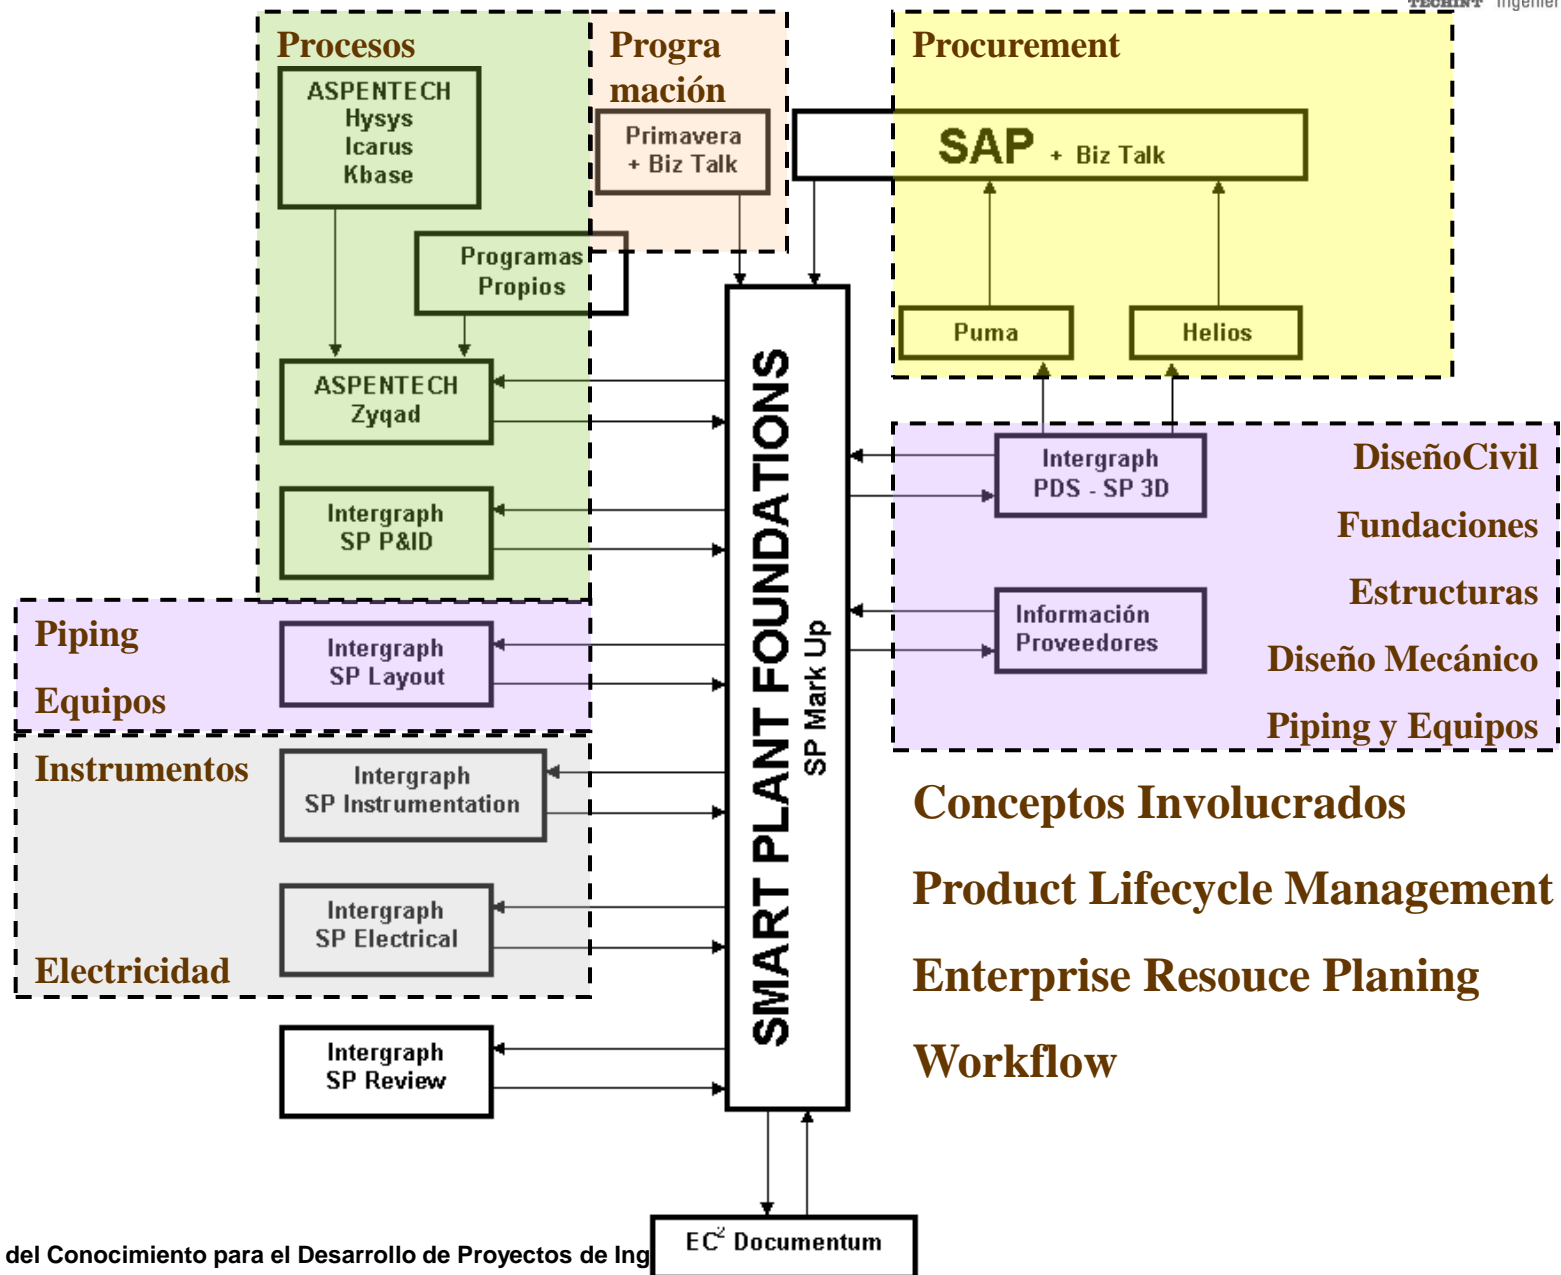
TECHINT Ingenier

Procesos

ASPENTECH
Hysys
Icarus
Kbase

Progra
mación

Primavera
+ Biz Talk

Procurement

SAP + Biz Talk

Programas
Propios

ASPENTECH
Zyqad

Puma

Helios

Intergraph
SP P&ID

Intergraph
PDS - SP 3D

DiseñoCivil

Fundaciones

Estructuras

Diseño Mecánico

Piping y Equipos

Información
Proveedores

SMART PLANT FOUNDATIONS
SP Mark Up

Piping

Equipos

Intergraph
SP Layout

Instrumentos

Intergraph
SP Instrumentation

Intergraph
SP Electrical

Electricidad

Intergraph
SP Review

Conceptos Involucrados

Product Lifecycle Management

Enterprise Resouce Planing

Workflow

$EC^2$ Documentum

del Conocimiento para el Desarrollo de Proyectos de Ing